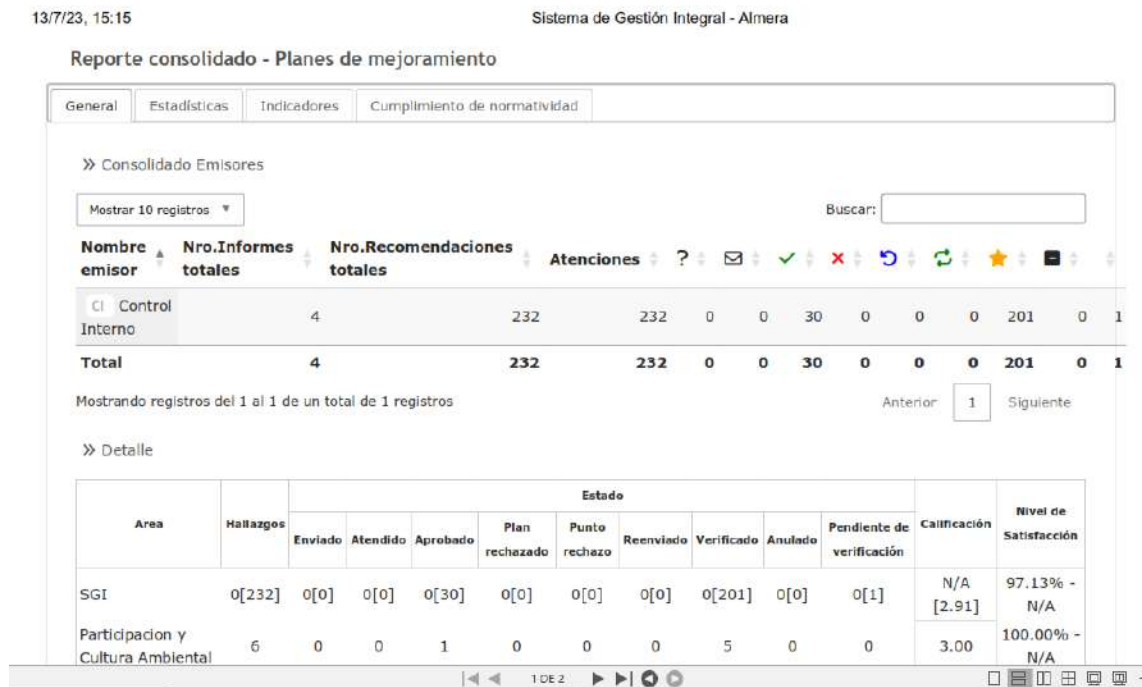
13/7/23, 15:15

Sistema de Gestión Integral - Almera

Reporte consolidado - Planes de mejoramiento

General | Estadísticas | Indicadores | Cumplimiento de normatividad

» Consolidado Emisores

Mostrar 10 registros

Buscar:

| Nombre emisor | Nro.Informes totales | Nro.Recomendaciones totales | Atenciones | ? | | | | | | | | | |
|---|---|---|---|---|---|---|---|---|---|---|---|---|---|
| CI Control Interno | 4 | 232 | 232 | 0 | 0 | 30 | 0 | 0 | 0 | 201 | 0 | 1 |
| Total | 4 | 232 | 232 | 0 | 0 | 30 | 0 | 0 | 0 | 201 | 0 | 1 |

Mostrando registros del 1 al 1 de un total de 1 registros

Anterior 1 Siguiente

» Detalle

| Area | Hallazgos | Enviado | Atendido | Aprobado | Plan rechazado | Punto rechazo | Reenviado | Verificado | Anulado | Pendiente de verificación | Calificación | Nivel de Satisfacción |
|---|---|---|---|---|---|---|---|---|---|---|---|---|
| | | Estado | | | | | | | | | | |
| SGI | 0[232] | 0[0] | 0[0] | 0[30] | 0[0] | 0[0] | 0[0] | 0[201] | 0[0] | 0[1] | N/A [2.91] | 97.13% - N/A |
| Participacion y Cultura Ambiental | 6 | 0 | 0 | 1 | 0 | 0 | 0 | 5 | 0 | 0 | 3.00 | 100.00% - N/A |

1 DE 2